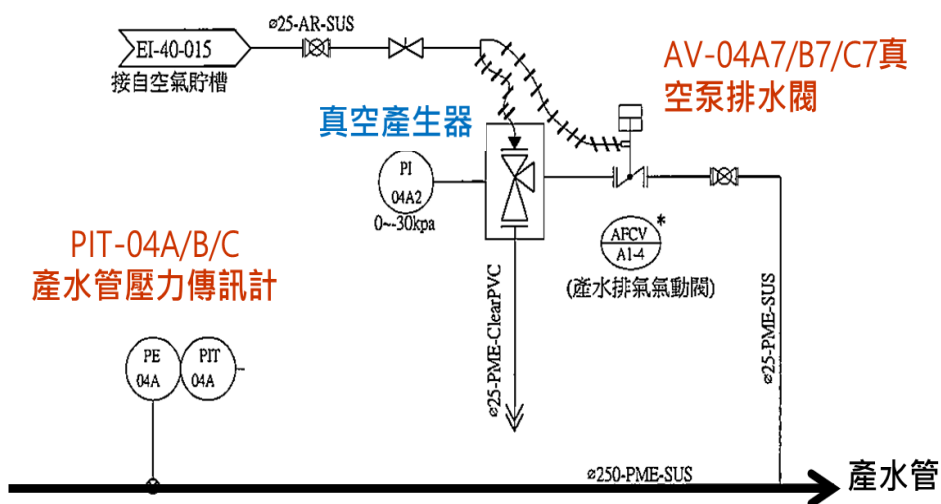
EI-40-015
接自空氣貯槽

ø25-AR-SUS

AV-04A7/B7/C7真空泵排水閥

真空產生器

PI
04A2
0~-30kpa

AFCV
A1-4
*
(產水排氣氣動閥)

ø25-PME-ClearPVC

ø25-PME-SUS

PIT-04A/B/C
產水管壓力傳訊計

PE
04A

PIT
04A

ø250-PME-SUS

產水管